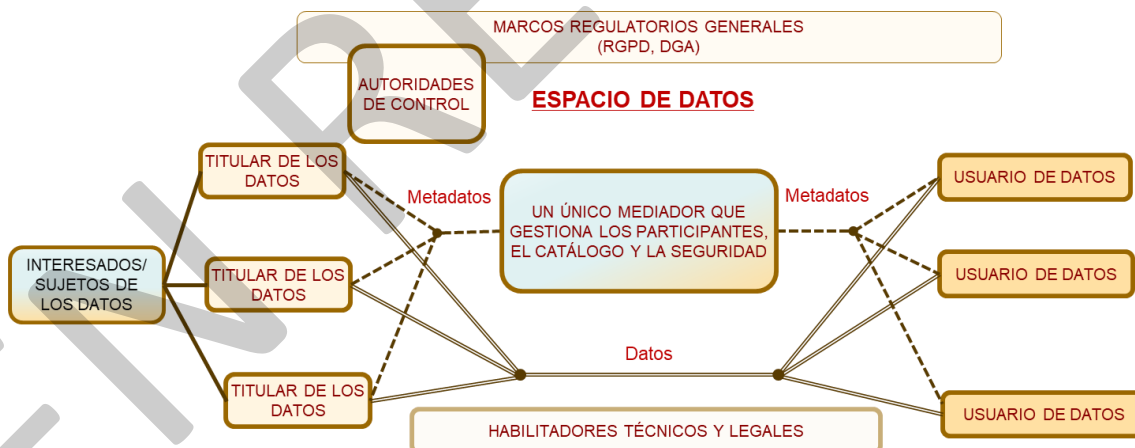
MARCOS REGULATORIOS GENERALES
(RGPD, DGA)

AUTORIDADES DE CONTROL

ESPACIO DE DATOS

TITULAR DE LOS DATOS

Metadatos

UN ÚNICO MEDIADOR QUE GESTIONA LOS PARTICIPANTES, EL CATÁLOGO Y LA SEGURIDAD

Metadatos

USUARIO DE DATOS

INTERESADOS/ SUJETOS DE LOS DATOS

TITULAR DE LOS DATOS

USUARIO DE DATOS

Datos

TITULAR DE LOS DATOS

USUARIO DE DATOS

HABILITADORES TÉCNICOS Y LEGALES